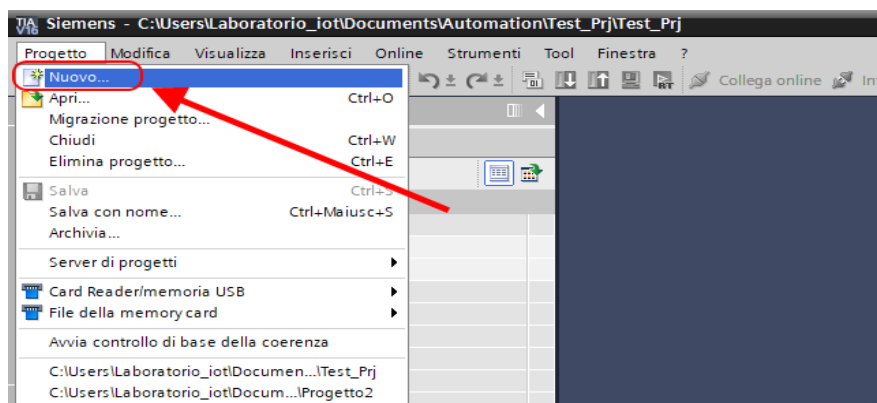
TIA V16 Siemens - C:\Users\Laboratorio_iot\Documents\Automation\Test_Prj\Test_Prj

Progetto Modifica Visualizza Inserisci Online Strumenti Tool Finestra ?

Nuovo...
Apri... Ctrl+O
Migrazione progetto...
Chiudi Ctrl+W
Elimina progetto... Ctrl+E
Salva Ctrl+S
Salva con nome... Ctrl+Maiusc+S
Archivia...
Server di progetti
Card Reader/memoria USB
File della memory card
Avvia controllo di base della coerenza
C:\Users\Laboratorio_iot\Documen...\Test_Prj
C:\Users\Laboratorio_iot\Docum...\Progetto2

Collega online